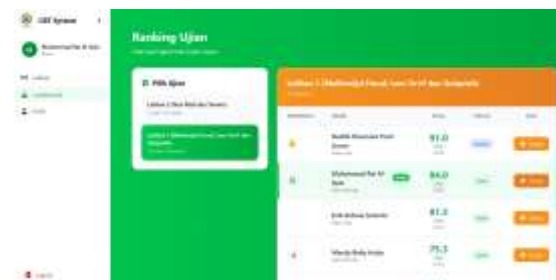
CBT Syntaxis

Muhammad Rai Al Sain

Ranking Ujian

Pilih Ujian

Latihan 1 (Matematika Dasar)

Latihan 2 (Matematika Fisuk) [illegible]

Latihan 2 (Matematika Fisuk Lima) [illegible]

| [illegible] | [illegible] | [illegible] | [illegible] | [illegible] |
|---|---|---|---|---|
| | Nadifa Khoirunisa Putri Zahara | 91.0 | | |
| | Muhammad Rai Al Sain | 84.0 | | |
| | Erik Ardiana Setiawan | 81.3 | | |
| | Mazda Rizky Putra | 75.3 | | |